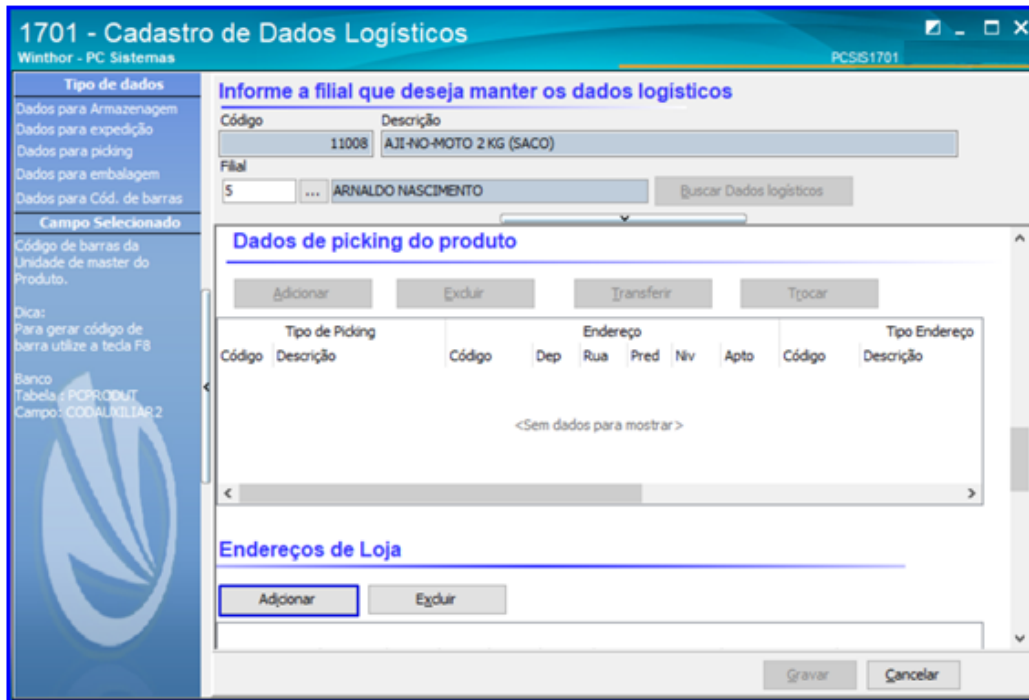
1701 - Cadastro de Dados Logísticos
Winthor - PC Sistemas
PCSIS1701

Tipo de dados
Dados para Armazenagem
Dados para expedição
Dados para picking
Dados para embalagem
Dados para Cód. de barras
Campo Selecionado
Código de barras da Unidade de master do Produto.

Dica:
Para gerar código de barra utilize a tecla F8

Banco
Tabela : PCPRODUT
Campo : CODAUXILIAR2

Informe a filial que deseja manter os dados logísticos
Código
11008
Descrição
AJI-NO-MOTO 2 KG (SACO)
Filial
5
...
ARNALDO NASCIMENTO
Buscar Dados logísticos

Dados de picking do produto
Adicionar
Excluir
Transferir
Trocar

| Tipo de Picking | | Endereço | | | | | | Tipo Endereço | |
|---|---|---|---|---|---|---|---|---|---|
| Código | Descrição | Código | Dep | Rua | Pred | Niv | Apto | Código | Descrição |

<Sem dados para mostrar>

Endereços de Loja
Adicionar
Excluir

Gravar
Cancelar